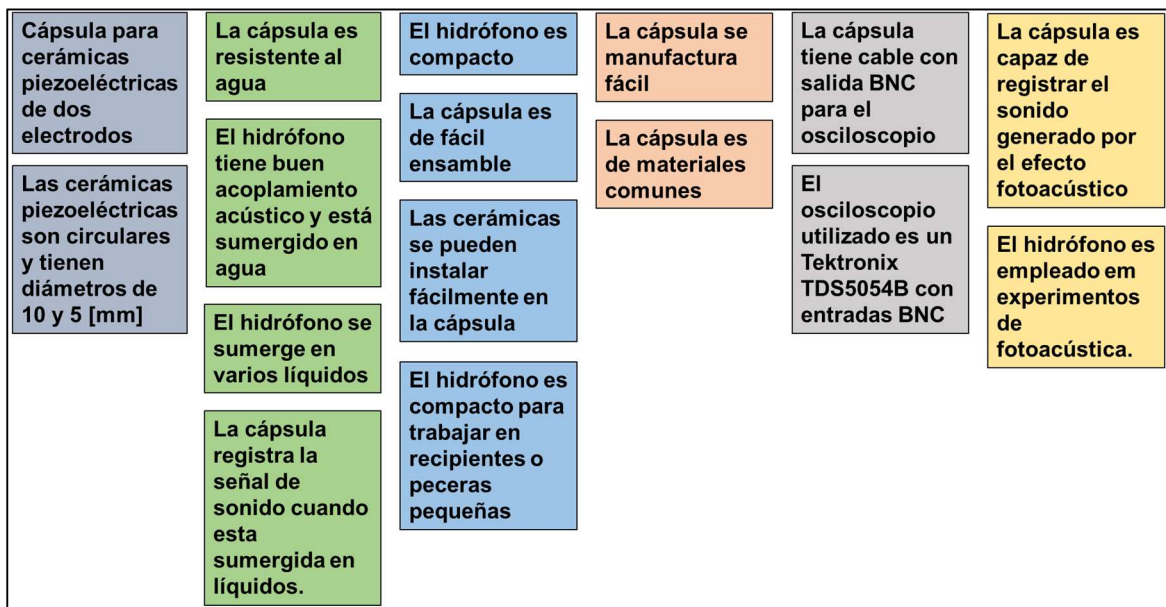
Cápsula para cerámicas piezoeléctricas de dos electrodos

Las cerámicas piezoeléctricas son circulares y tienen diámetros de 10 y 5 [mm]

La cápsula es resistente al agua

El hidrófono tiene buen acoplamiento acústico y está sumergido en agua

El hidrófono se sumerge en varios líquidos

La cápsula registra la señal de sonido cuando esta sumergida en líquidos.

El hidrófono es compacto

La cápsula es de fácil ensamble

Las cerámicas se pueden instalar fácilmente en la cápsula

El hidrófono es compacto para trabajar en recipientes o peceras pequeñas

La cápsula se manufactura fácil

La cápsula es de materiales comunes

La cápsula tiene cable con salida BNC para el osciloscopio

El osciloscopio utilizado es un Tektronix TDS5054B con entradas BNC

La cápsula es capaz de registrar el sonido generado por el efecto fotoacústico

El hidrófono es empleado em experimentos de fotoacústica.